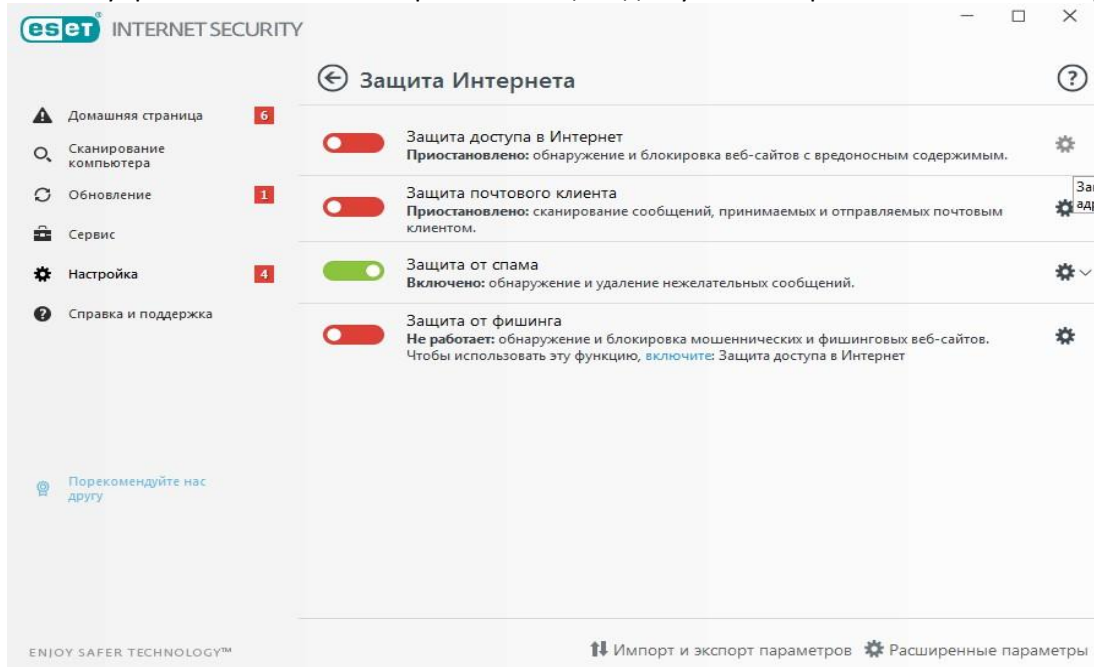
eset INTERNET SECURITY

Защита Интернета

Домашняя страница 6
Сканирование компьютера
Обновление 1
Сервис
Настройка 4
Справка и поддержка

Защита доступа в Интернет
**Приостановлено:** обнаружение и блокировка веб-сайтов с вредоносным содержимым.

Защита почтового клиента
**Приостановлено:** сканирование сообщений, принимаемых и отправляемых почтовым клиентом.

За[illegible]
адр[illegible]

Защита от спама
**Включено:** обнаружение и удаление нежелательных сообщений.

Защита от фишинга
**Не работает:** обнаружение и блокировка мошеннических и фишинговых веб-сайтов. Чтобы использовать эту функцию, включите: Защита доступа в Интернет

Порекомендуйте нас другу

ENJOY SAFER TECHNOLOGY™

Импорт и экспорт параметров
Расширенные параметры